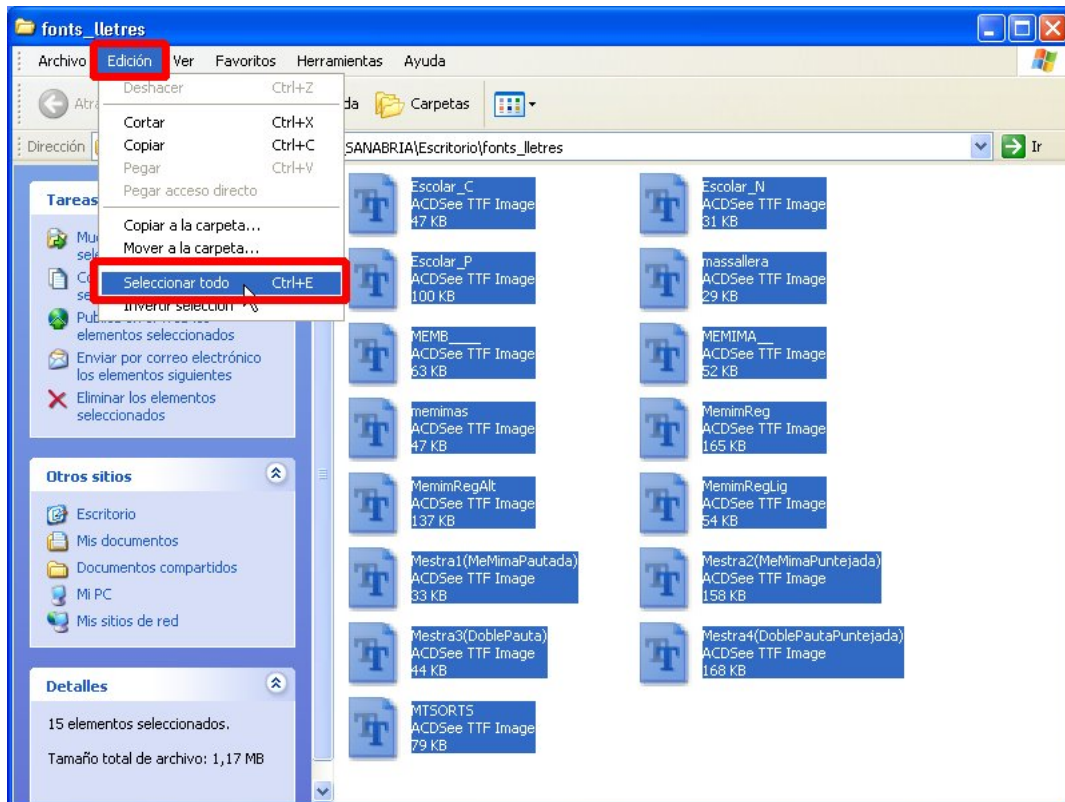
fonts_lletres

Archivo Edición Ver Favoritos Herramientas Ayuda

Atrá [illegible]da Carpetas

Dirección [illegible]SANABRIA\Escritorio\fonts_lletres Ir

Deshacer Ctrl+Z
Cortar Ctrl+X
Copiar Ctrl+C
Pegar Ctrl+V
Pegar acceso directo
Copiar a la carpeta...
Mover a la carpeta...
Seleccionar todo Ctrl+E
Invertir selección

Tareas
Mu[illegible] sel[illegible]
Co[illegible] se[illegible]
Pu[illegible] elementos seleccionados
Enviar por correo electrónico los elementos siguientes
Eliminar los elementos seleccionados

Otros sitios
Escritorio
Mis documentos
Documentos compartidos
Mi PC
Mis sitios de red

Detalles
15 elementos seleccionados.
Tamaño total de archivo: 1,17 MB

Escolar_C
ACDSee TTF Image
47 KB

Escolar_N
ACDSee TTF Image
31 KB

Escolar_P
ACDSee TTF Image
100 KB

massallera
ACDSee TTF Image
29 KB

MEMB____
ACDSee TTF Image
63 KB

MEMIMA__
ACDSee TTF Image
52 KB

memimas
ACDSee TTF Image
47 KB

MemimReg
ACDSee TTF Image
165 KB

MemimRegAlt
ACDSee TTF Image
137 KB

MemimRegLig
ACDSee TTF Image
54 KB

Mestra1(MeMimaPautada)
ACDSee TTF Image
33 KB

Mestra2(MeMimaPuntejada)
ACDSee TTF Image
158 KB

Mestra3(DoblePauta)
ACDSee TTF Image
44 KB

Mestra4(DoblePautaPuntejada)
ACDSee TTF Image
168 KB

MTSORTS
ACDSee TTF Image
79 KB